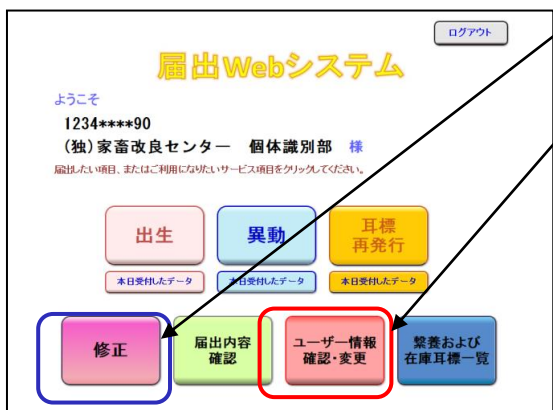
ログアウト

届出Webシステム

ようこそ

1234****90

(独)家畜改良センター　個体識別部　様

届出したい項目、またはご利用になりたいサービス項目をクリックしてください。

出生

異動

耳標再発行

本日受付したデータ

本日受付したデータ

本日受付したデータ

修正

届出内容確認

ユーザー情報確認・変更

繋養および在庫耳標一覧